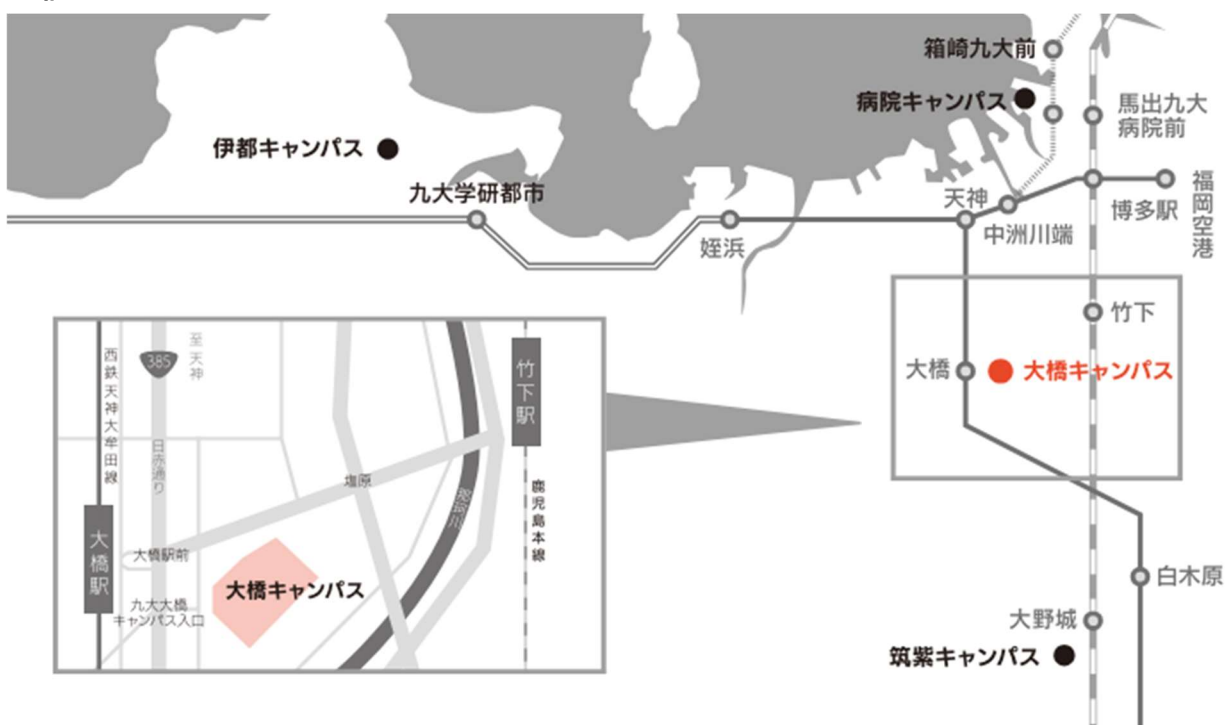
箱崎九大前
病院キャンパス
馬出九大病院前
伊都キャンパス
九大学研都市
天神
中洲川端
博多駅
福岡空港
姪浜
竹下
大橋
大橋キャンパス
白木原
大野城
筑紫キャンパス

西鉄天神大牟田線
385
至天神
日赤通り
竹下駅
塩原
那珂川
鹿児島本線
大橋駅
大橋駅前
大橋キャンパス
九大大橋キャンパス入口